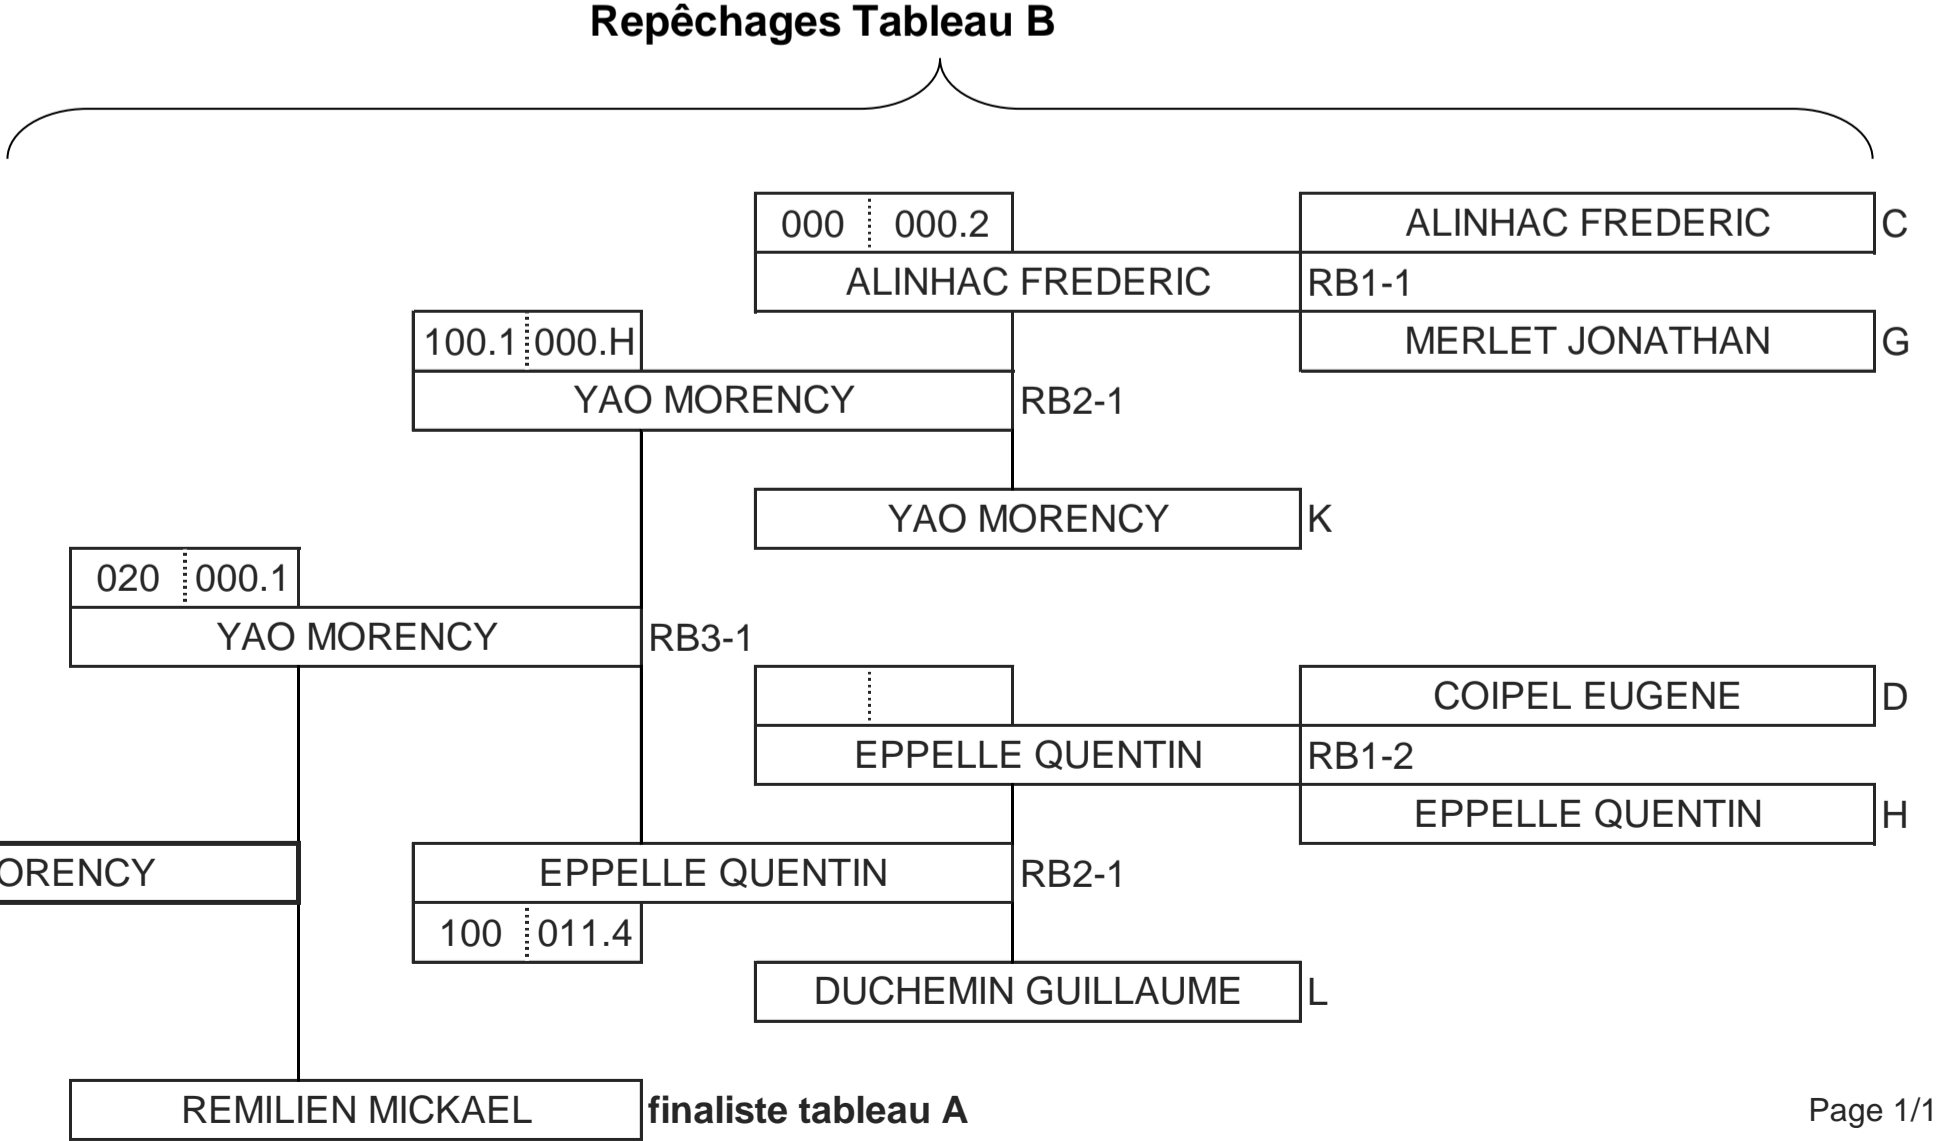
Repêchages Tableau B

000 000.2
ALINHAC FREDERIC
ALINHAC FREDERIC C
RB1-1
MERLET JONATHAN G

100.1 000.H
YAO MORENCY RB2-1

YAO MORENCY K

020 000.1
YAO MORENCY RB3-1

COIPEL EUGENE D
EPPELLE QUENTIN
RB1-2
EPPELLE QUENTIN H

ORENCY

EPPELLE QUENTIN RB2-1
100 011.4

DUCHEMIN GUILLAUME L

REMILIEN MICKAEL **finaliste tableau A**

Page 1/1